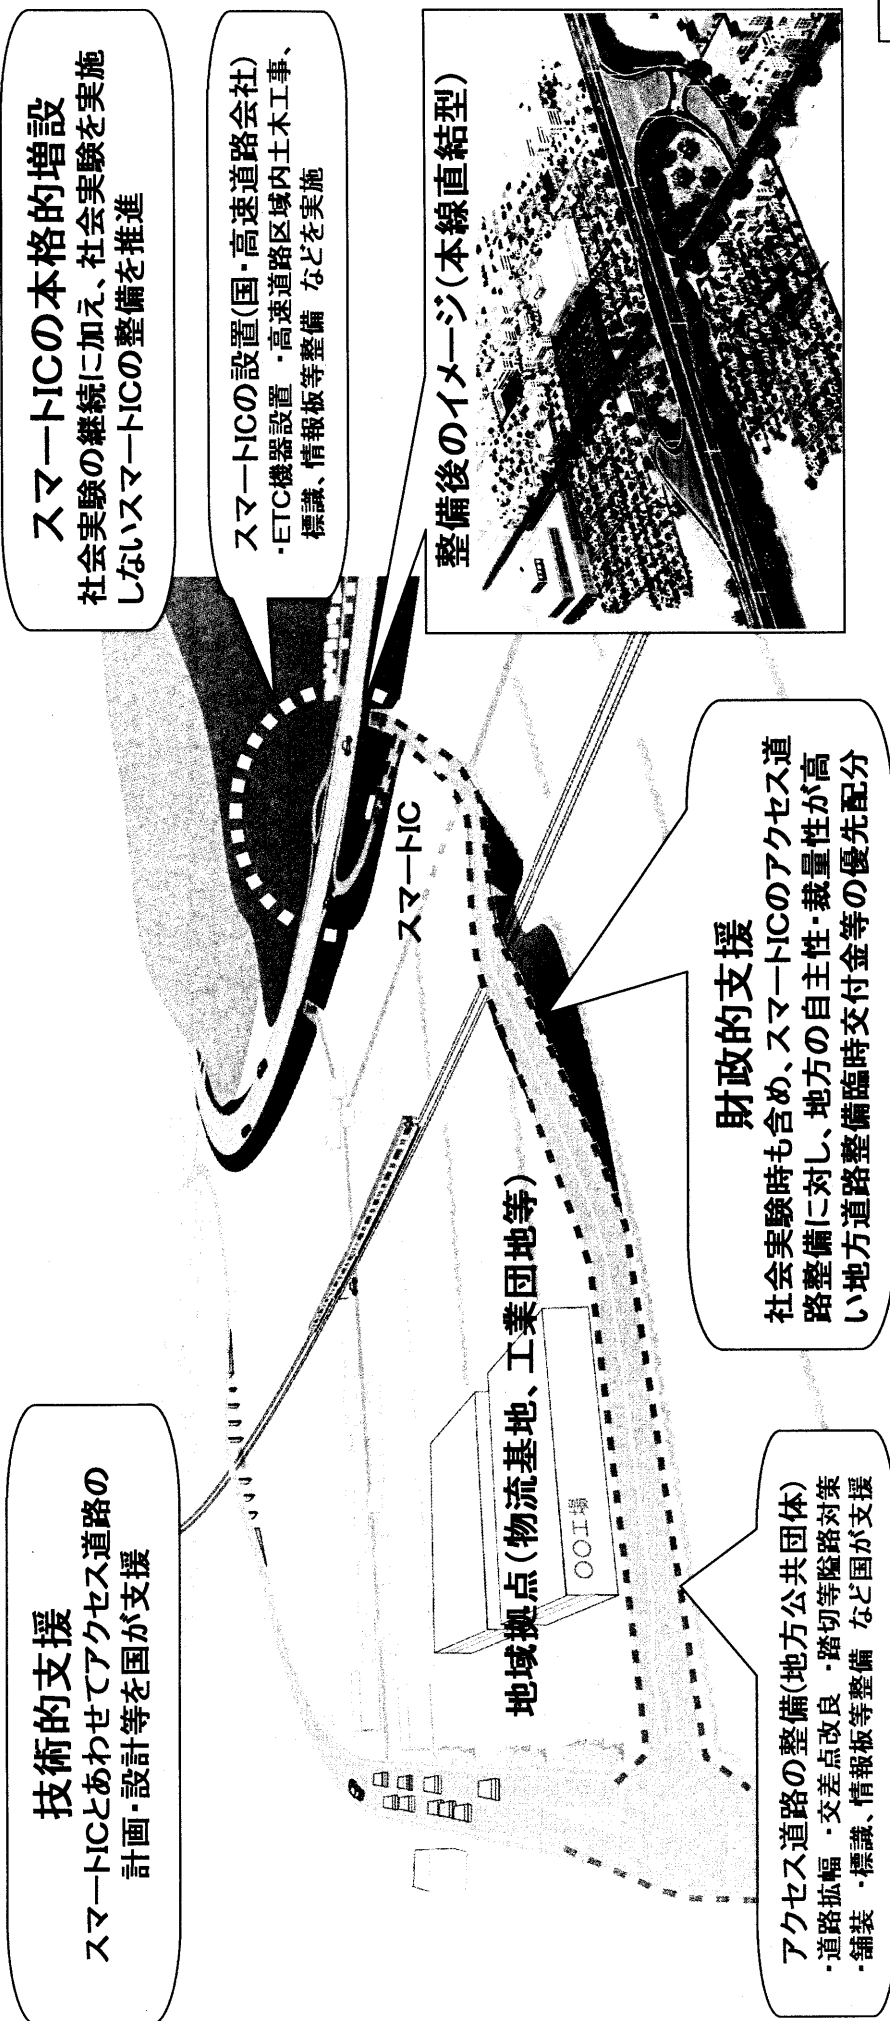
技術的支援
スマートICとあわせてアクセス道路の計画・設計等を国が支援

スマートICの本格的増設
社会実験の継続に加え、社会実験を実施しないスマートICの整備を推進

スマートICの設置(国・高速道路会社)
・ETC機器設置 ・高速道路区域内土木工事、標識、情報板等整備 などを実施

整備後のイメージ(本線直結型)

スマートIC

地域拠点(物流基地、工業団地等)

○○工場

財政的支援
社会実験時も含め、スマートICのアクセス道路整備に対し、地方の自主性・裁量性が高い地方道路整備臨時交付金等の優先配分

アクセス道路の整備(地方公共団体)
・道路拡幅 ・交差点改良 ・踏切等隘路対策
・舗装 ・標識、情報板等整備 など国が支援